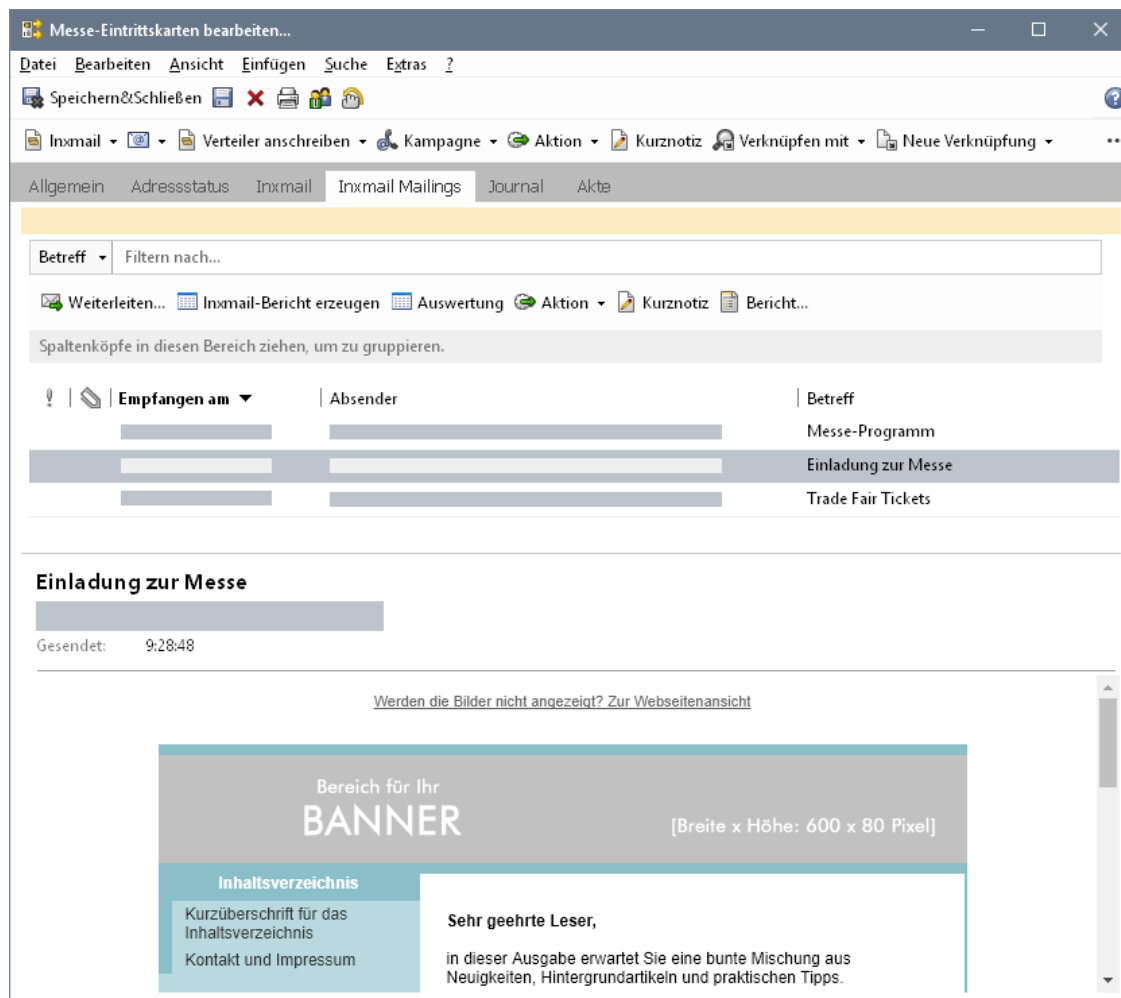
Messe-Eintrittskarten bearbeiten...

Datei Bearbeiten Ansicht Einfügen Suche Extras ?

Speichern&Schließen

Inxmail ▾ ▾ Verteiler anschreiben ▾ Kampagne ▾ Aktion ▾ Kurznotiz Verknüpfen mit ▾ Neue Verknüpfung ▾

Allgemein Adressstatus Inxmail Inxmail Mailings Journal Akte

Betreff ▾ Filtern nach...

Weiterleiten... Inxmail-Bericht erzeugen Auswertung Aktion ▾ Kurznotiz Bericht...

Spaltenköpfe in diesen Bereich ziehen, um zu gruppieren.

| ! | | Empfangen am ▼ | Absender | Betreff |
|---|---|---|---|---|
| | | | | Messe-Programm |
| | | | | Einladung zur Messe |
| | | | | Trade Fair Tickets |

Einladung zur Messe

Gesendet: 9:28:48

Werden die Bilder nicht angezeigt? Zur Webseitenansicht

Bereich für Ihr
BANNER
[Breite x Höhe: 600 x 80 Pixel]

Inhaltsverzeichnis
Kurzüberschrift für das Inhaltsverzeichnis
Kontakt und Impressum

Sehr geehrte Leser,

in dieser Ausgabe erwartet Sie eine bunte Mischung aus Neuigkeiten, Hintergrundartikeln und praktischen Tipps.